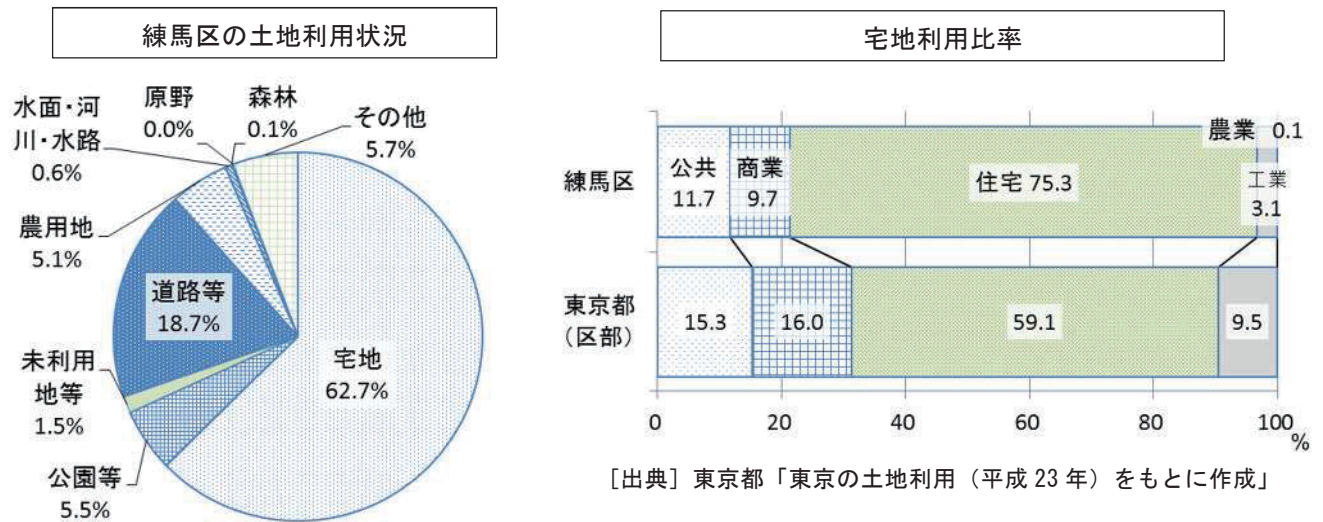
練馬区の土地利用状況

水面・河川・水路
0.6%

原野
0.0%

森林
0.1%

その他
5.7%

農用地
5.1%

道路等
18.7%

未利用地等
1.5%

宅地
62.7%

公園等
5.5%

宅地利用比率

| | 公共 | 商業 | 住宅 | 工業 | 農業 |
|---|---|---|---|---|---|
| 練馬区 | 11.7 | 9.7 | 75.3 | 3.1 | 0.1 |
| 東京都（区部） | 15.3 | 16.0 | 59.1 | 9.5 | |

0 20 40 60 80 100 %

［出典］東京都「東京の土地利用（平成 23 年）をもとに作成」